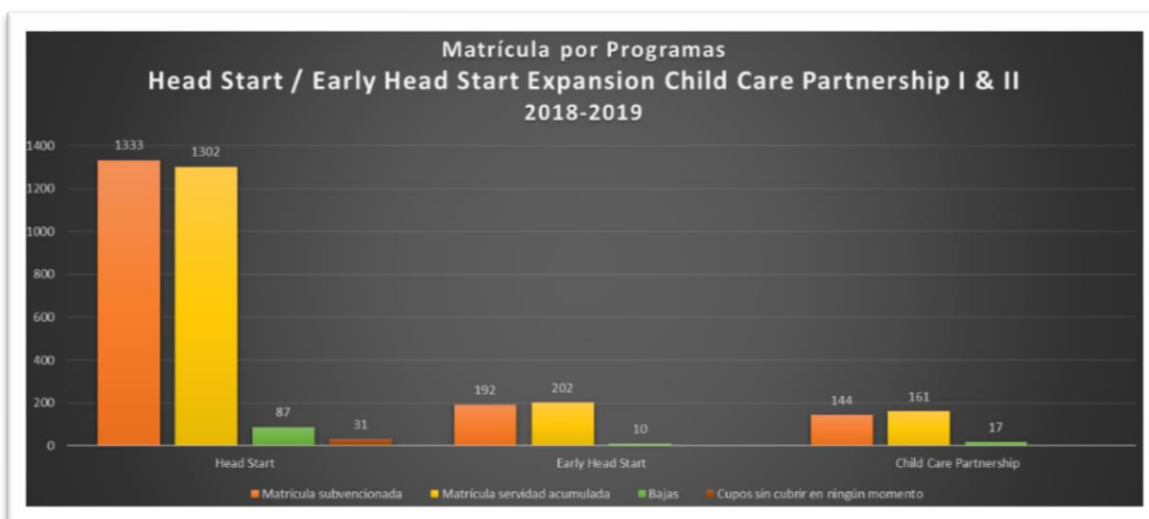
Matrícula por Programas
Head Start / Early Head Start Expansion Child Care Partnership I & II
2018-2019

1400
1200
1000
800
600
400
200
0

1333
1302
87
31
192
202
10
144
161
17

Head Start
Early Head Start
Child Care Partnership

Matrícula subvencionada
Matrícula servidad acumulada
Bajas
Cupos sin cubrir en ningún momento